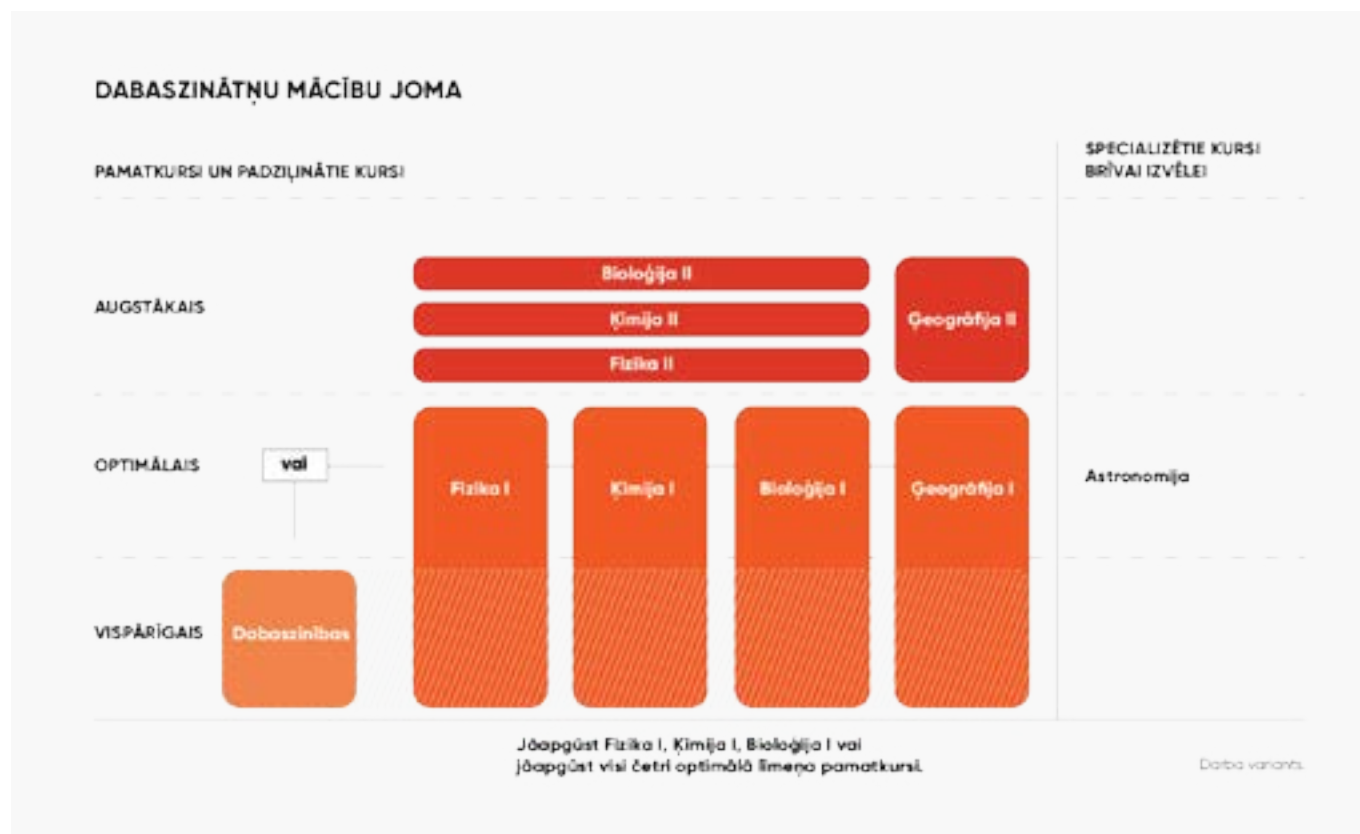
DABASZINĀTŅU MĀCĪBU JOMA

PAMATKURSI UN PADZIĻINĀTIE KURSI

SPECIALIZĒTIE KURSI BRĪVAI IZVĒLEI

AUGSTĀKAIS

Bioloģija II

Ķīmija II

Fizika II

Ģeogrāfija II

OPTIMĀLAIS

vai

Fizika I

Ķīmija I

Bioloģija I

Ģeogrāfija I

Astronomija

VISPĀRĪGAIS

Dabaszinības

Jāapgūst Fizika I, Ķīmija I, Bioloģija I vai jāapgūst visi četri optimālā līmeņa pamatkursi.

Darba variants.